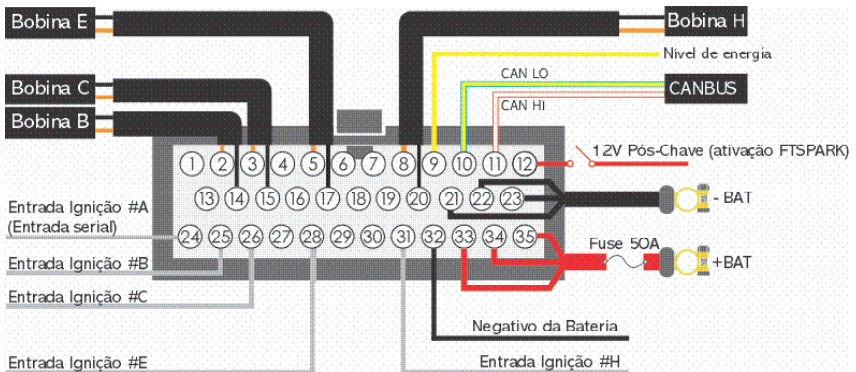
Bobina E

Bobina H

Nível de energia

CAN LO

CANBUS

Bobina C

CAN HI

Bobina B

12V Pós-Chave (ativação FTSPARK)

1 2 3 4 5 6 7 8 9 10 11 12

13 14 15 16 17 18 19 20 21 22 23

- BAT

Entrada Ignição #A (Entrada serial)

24 25 26 27 28 29 30 31 32 33 34 35

Fuse 50A

+BAT

Entrada Ignição #B

Entrada Ignição #C

Negativo da Bateria

Entrada Ignição #E

Entrada Ignição #H